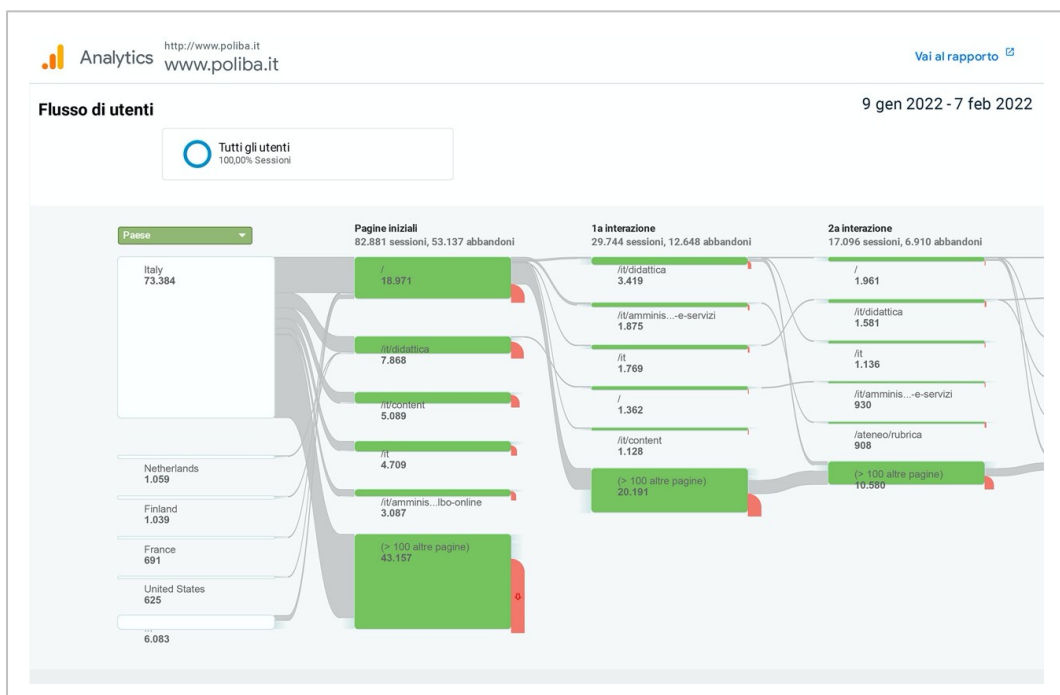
Analytics http://www.poliba.it www.poliba.it

Vai al rapporto

Flusso di utenti

9 gen 2022 - 7 feb 2022

Tutti gli utenti
100,00% Sessioni

Paese

Italy
73.384

Netherlands
1.059

Finland
1.039

France
691

United States
625

...
6.083

Pagine iniziali
82.881 sessioni, 53.137 abbandoni

/
18.971

/it/didattica
7.868

/it/content
5.089

/it
4.709

/it/amminis...lbo-online
3.087

(> 100 altre pagine)
43.157

1a interazione
29.744 sessioni, 12.648 abbandoni

/it/didattica
3.419

/it/amminis...-e-servizi
1.875

/it
1.769

/
1.362

/it/content
1.128

(> 100 altre pagine)
20.191

2a interazione
17.096 sessioni, 6.910 abbandoni

/
1.961

/it/didattica
1.581

/it
1.136

/it/amminis...-e-servizi
930

/ateneo/rubrica
908

(> 100 altre pagine)
10.580